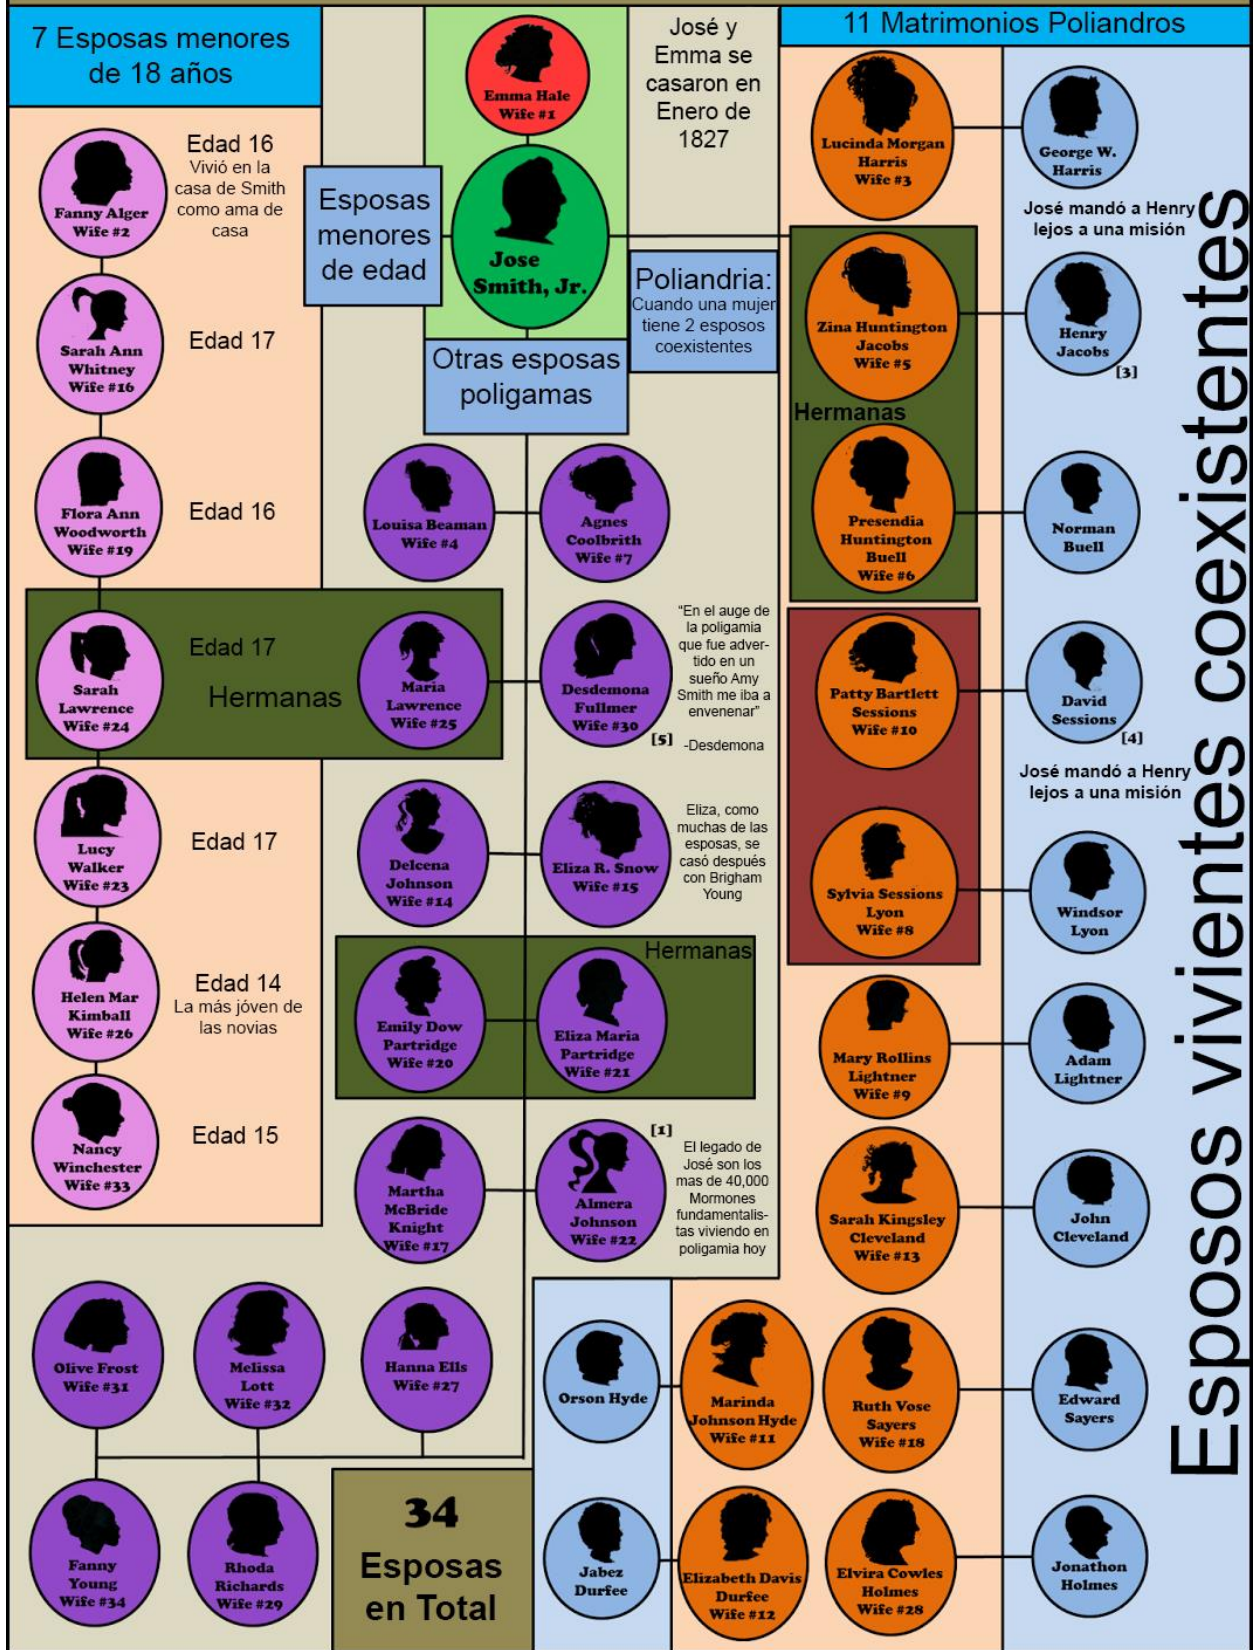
7 Esposas menores de 18 años

Emma Hale
Wife #1

José y Emma se casaron en Enero de 1827

11 Matrimonios Poliandros

Fanny Alger
Wife #2

Edad 16
Vivió en la casa de Smith como ama de casa

Esposas menores de edad

Jose Smith, Jr.

Lucinda Morgan Harris
Wife #3

George W. Harris

José mandó a Henry lejos a una misión

Sarah Ann Whitney
Wife #16

Edad 17

Poliandria:
Cuando una mujer tiene 2 esposos coexistentes

Otras esposas poligamas

Zina Huntington Jacobs
Wife #5

Henry Jacobs
[3]

Hermanas

Flora Ann Woodworth
Wife #19

Edad 16

Louisa Beaman
Wife #4

Agnes Coolbrith
Wife #7

Presendia Huntington Buell
Wife #6

Norman Buell

Sarah Lawrence
Wife #24

Edad 17

Hermanas

Maria Lawrence
Wife #25

Desdemona Fullmer
Wife #30

"En el auge de la poligamia que fue advertido en un sueño Amy Smith me iba a envenenar"
[5] -Desdemona

Patty Bartlett Sessions
Wife #10

David Sessions
[4]

José mandó a Henry lejos a una misión

Lucy Walker
Wife #23

Edad 17

Delcena Johnson
Wife #14

Eliza R. Snow
Wife #15

Eliza, como muchas de las esposas, se casó después con Brigham Young

Sylvia Sessions Lyon
Wife #8

Windsor Lyon

Helen Mar Kimball
Wife #26

Edad 14
La más jóven de las novias

Hermanas

Emily Dow Partridge
Wife #20

Eliza Maria Partridge
Wife #21

Mary Rollins Lightner
Wife #9

Adam Lightner

Nancy Winchester
Wife #33

Edad 15

Martha McBride Knight
Wife #17

[1]
Almera Johnson
Wife #22

El legado de José son los mas de 40,000 Mormones fundamentalistas viviendo en poligamia hoy

Sarah Kingsley Cleveland
Wife #13

John Cleveland

Esposos vivientes coexistentes

Olive Frost
Wife #31

Melissa Lott
Wife #32

Hanna Ells
Wife #27

Orson Hyde

Marinda Johnson Hyde
Wife #11

Ruth Vose Sayers
Wife #18

Edward Sayers

Fanny Young
Wife #34

Rhoda Richards
Wife #29

34
Esposas en Total

Jabez Durfee

Elizabeth Davis Durfee
Wife #12

Elvira Cowles Holmes
Wife #28

Jonathon Holmes